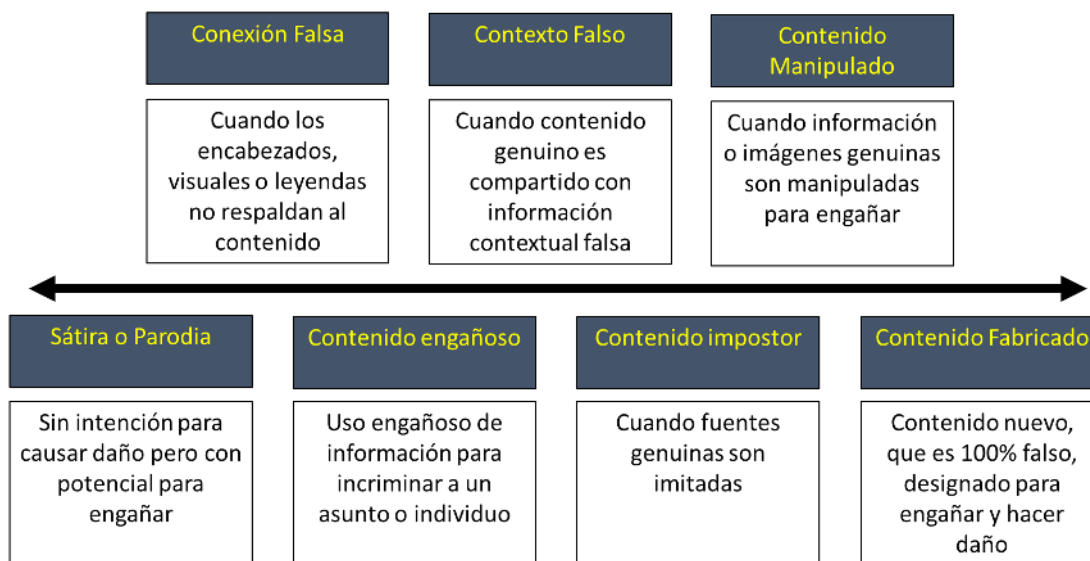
Conexión Falsa

Cuando los encabezados, visuales o leyendas no respaldan al contenido

Contexto Falso

Cuando contenido genuino es compartido con información contextual falsa

Contenido Manipulado

Cuando información o imágenes genuinas son manipuladas para engañar

Sátira o Parodia

Sin intención para causar daño pero con potencial para engañar

Contenido engañoso

Uso engañoso de información para incriminar a un asunto o individuo

Contenido impostor

Cuando fuentes genuinas son imitadas

Contenido Fabricado

Contenido nuevo, que es 100% falso, designado para engañar y hacer daño